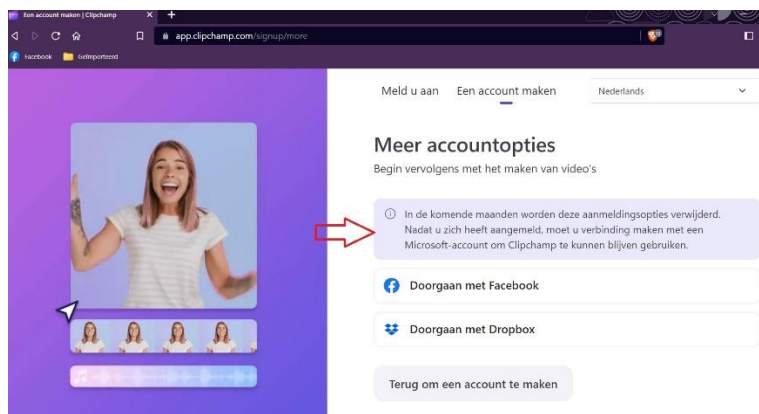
Een account maken | Clipchamp
app.clipchamp.com/signup/more
Facebook
Geïmporteerd

Meld u aan
Een account maken
Nederlands

Meer accountopties
Begin vervolgens met het maken van video's

In de komende maanden worden deze aanmeldingsopties verwijderd. Nadat u zich heeft aangemeld, moet u verbinding maken met een Microsoft-account om Clipchamp te kunnen blijven gebruiken.

Doorgaan met Facebook

Doorgaan met Dropbox

Terug om een account te maken